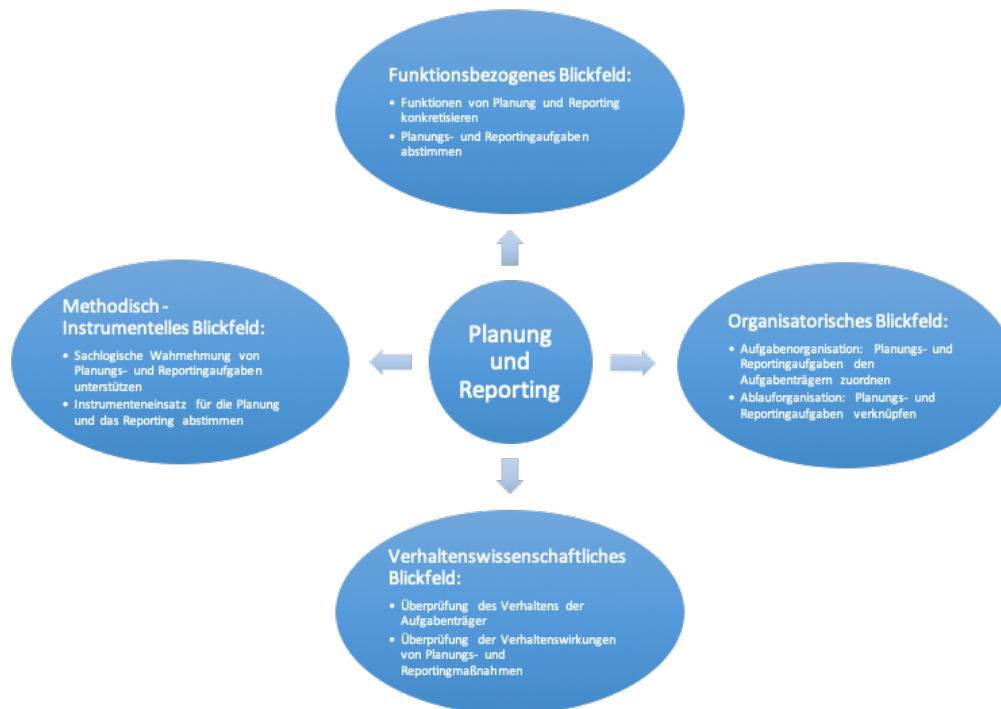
Funktionsbezogenes Blickfeld:

- Funktionen von Planung und Reporting konkretisieren
- Planungs- und Reportingaufgaben abstimmen

Methodisch - Instrumentelles Blickfeld:

- Sachlogische Wahmehmung von Planungs- und Reportingaufgaben unterstützen
- Instrumenteneinsatz für die Planung und das Reporting abstimmen

Planung und Reporting

Organisatorisches Blickfeld:

- Aufgabenorganisation: Planungs- und Reportingaufgaben den Aufgabenträgern zuordnen
- Ablauforganisation: Planungs- und Reportingaufgaben verknüpfen

Verhaltenswissenschaftliches Blickfeld:

- Überprüfung des Verhaltens der Aufgabenträger
- Überprüfung der Verhaltenswirkungen von Planungs- und Reportingmaßnahmen